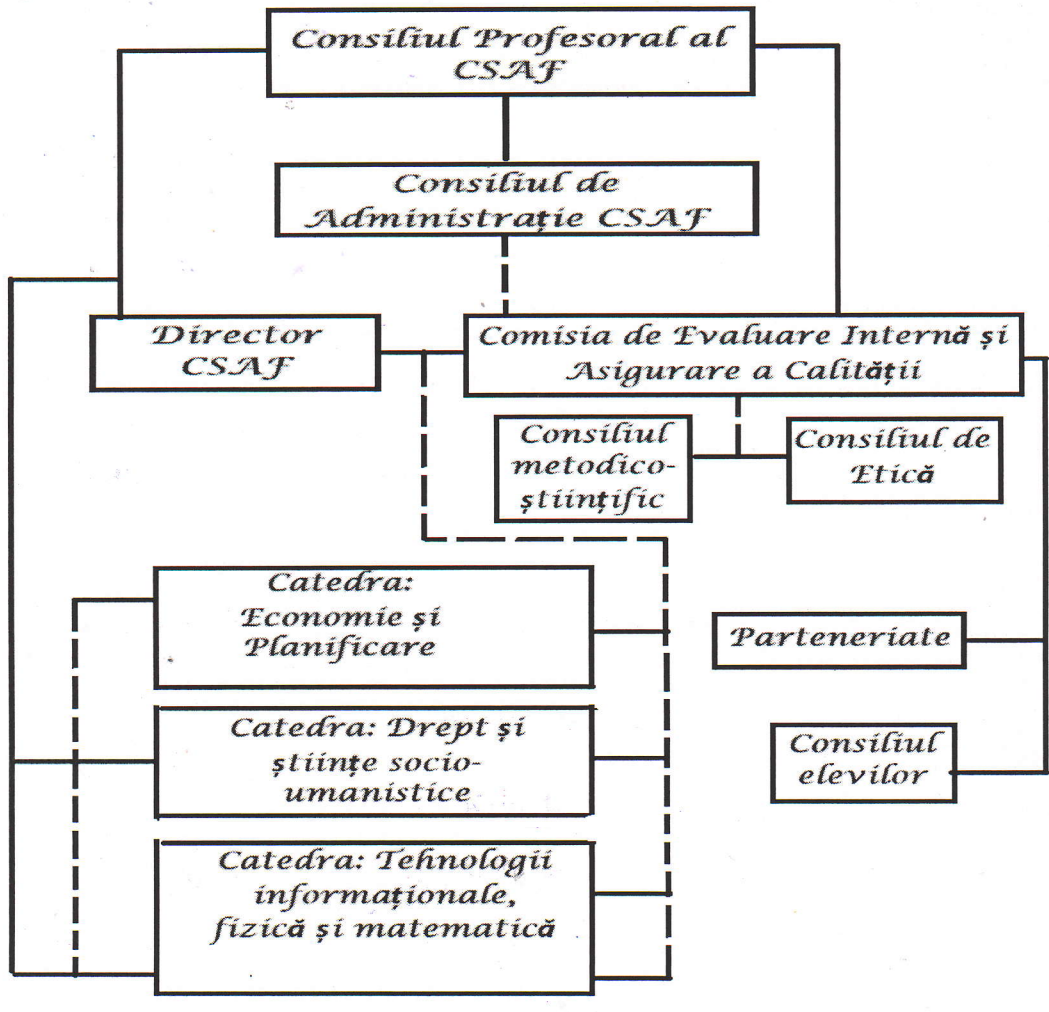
Consiliul Profesoral al CSAF

Consiliul de Administrație CSAF

Director CSAF

Comisia de Evaluare Internă și Asigurare a Calității

Consiliul metodico-științific

Consiliul de Etică

Catedra: Economie și Planificare

Catedra: Drept și științe socio-umanistice

Catedra: Tehnologii informaționale, fizică și matematică

Parteneriate

Consiliul elevilor